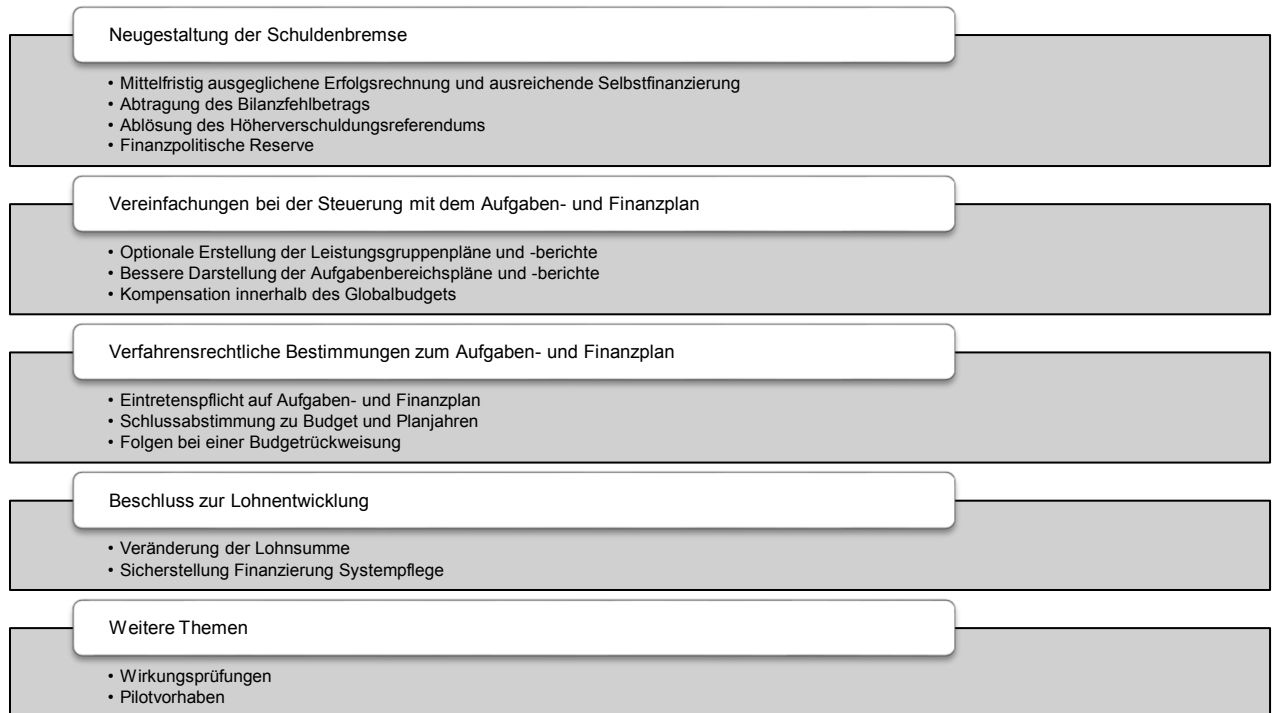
Neugestaltung der Schuldenbremse

• Mittelfristig ausgeglichene Erfolgsrechnung und ausreichende Selbstfinanzierung
• Abtragung des Bilanzfehlbetrags
• Ablösung des Höherverschuldungsreferendums
• Finanzpolitische Reserve

Vereinfachungen bei der Steuerung mit dem Aufgaben- und Finanzplan

• Optionale Erstellung der Leistungsgruppenpläne und -berichte
• Bessere Darstellung der Aufgabenbereichspläne und -berichte
• Kompensation innerhalb des Globalbudgets

Verfahrensrechtliche Bestimmungen zum Aufgaben- und Finanzplan

• Eintretenspflicht auf Aufgaben- und Finanzplan
• Schlussabstimmung zu Budget und Planjahren
• Folgen bei einer Budgetrückweisung

Beschluss zur Lohnentwicklung

• Veränderung der Lohnsumme
• Sicherstellung Finanzierung Systempflege

Weitere Themen

• Wirkungsprüfungen
• Pilotvorhaben